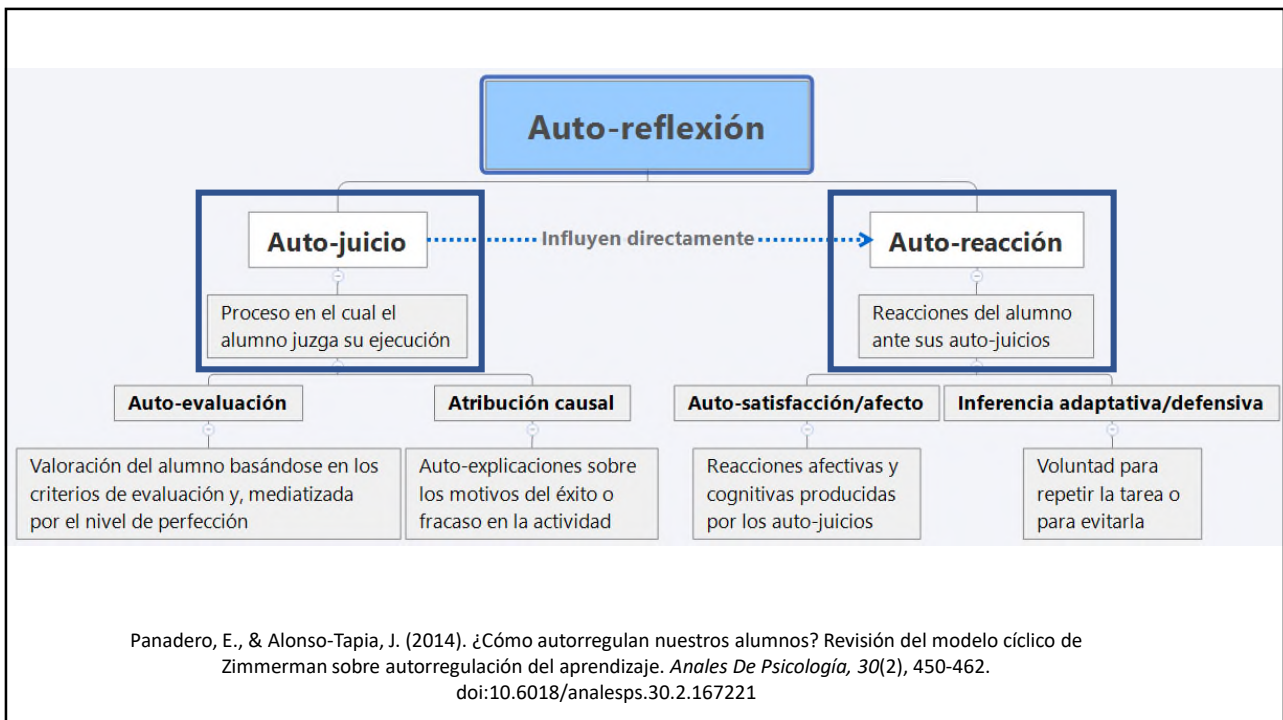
Auto-reflexión

Auto-juicio

Influyen directamente

Auto-reacción

Proceso en el cual el alumno juzga su ejecución

Reacciones del alumno ante sus auto-juicios

Auto-evaluación

Atribución causal

Auto-satisfacción/afecto

Inferencia adaptativa/defensiva

Valoración del alumno basándose en los criterios de evaluación y, mediatizada por el nivel de perfección

Auto-explicaciones sobre los motivos del éxito o fracaso en la actividad

Reacciones afectivas y cognitivas producidas por los auto-juicios

Voluntad para repetir la tarea o para evitarla

Panadero, E., & Alonso-Tapia, J. (2014). ¿Cómo autorregulan nuestros alumnos? Revisión del modelo cíclico de Zimmerman sobre autorregulación del aprendizaje. *Anales De Psicología, 30*(2), 450-462. doi:10.6018/analesps.30.2.167221